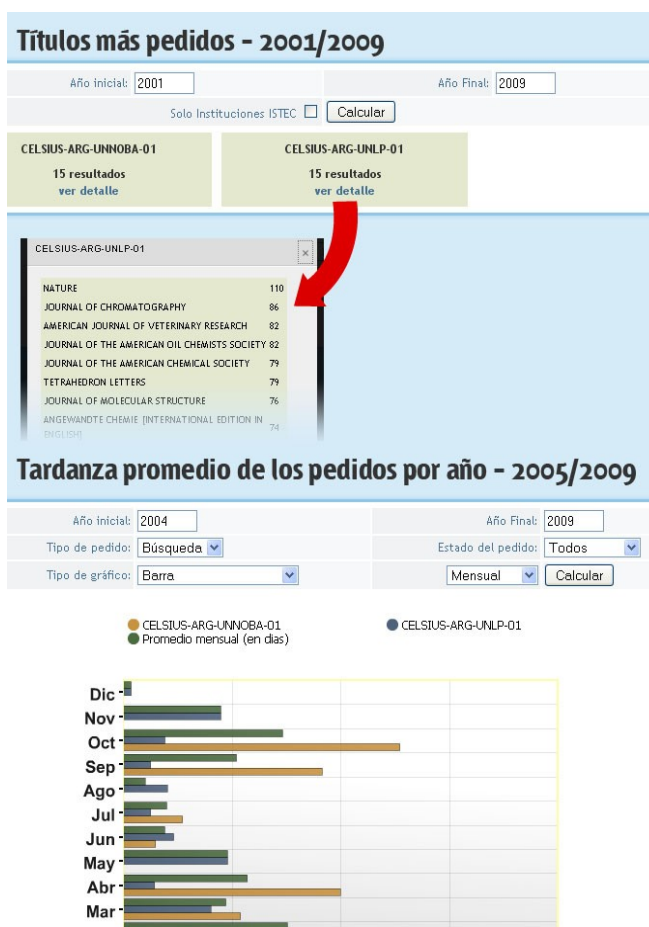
Títulos más pedidos - 2001/2009

Año inicial: 2001

Año Final: 2009

Solo Instituciones ISTEC Calcular

CELSIUS-ARG-UNNOBA-01
15 resultados
ver detalle

CELSIUS-ARG-UNLP-01
15 resultados
ver detalle

CELSIUS-ARG-UNLP-01 ×

| | |
|---|---|
| NATURE | 110 |
| JOURNAL OF CHROMATOGRAPHY | 86 |
| AMERICAN JOURNAL OF VETERINARY RESEARCH | 82 |
| JOURNAL OF THE AMERICAN OIL CHEMISTS SOCIETY | 82 |
| JOURNAL OF THE AMERICAN CHEMICAL SOCIETY | 79 |
| TETRAHEDRON LETTERS | 79 |
| JOURNAL OF MOLECULAR STRUCTURE | 76 |
| ANGEWANDTE CHEMIE [INTERNATIONAL EDITION IN ENGLISH] | 74 |

Tardanza promedio de los pedidos por año - 2005/2009

Año inicial: 2004

Año Final: 2009

Tipo de pedido: Búsqueda

Estado del pedido: Todos

Tipo de gráfico: Barra

Mensual Calcular

CELSIUS-ARG-UNNOBA-01
Promedio mensual (en dias)
CELSIUS-ARG-UNLP-01

Dic
Nov
Oct
Sep
Ago
Jul
Jun
May
Abr
Mar